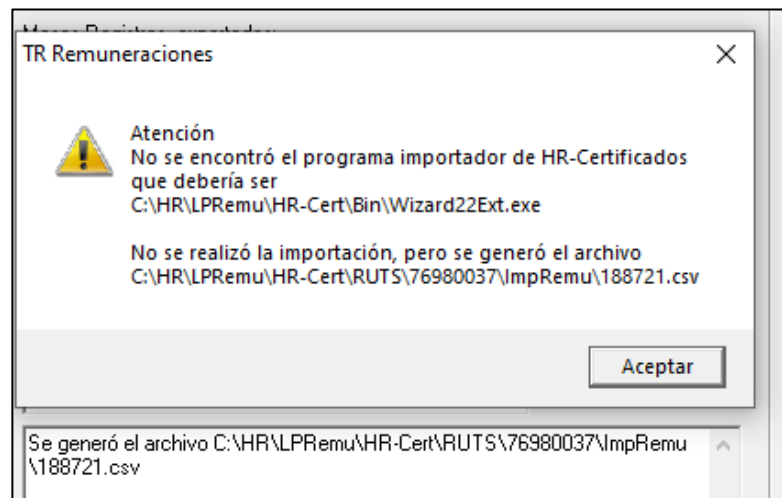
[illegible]

TR Remuneraciones

×

Atención
No se encontró el programa importador de HR-Certificados que debería ser
C:\HR\LPRemu\HR-Cert\Bin\Wizard22Ext.exe

No se realizó la importación, pero se generó el archivo
C:\HR\LPRemu\HR-Cert\RUTS\76980037\ImpRemu\188721.csv

Aceptar

Se generó el archivo C:\HR\LPRemu\HR-Cert\RUTS\76980037\ImpRemu\188721.csv